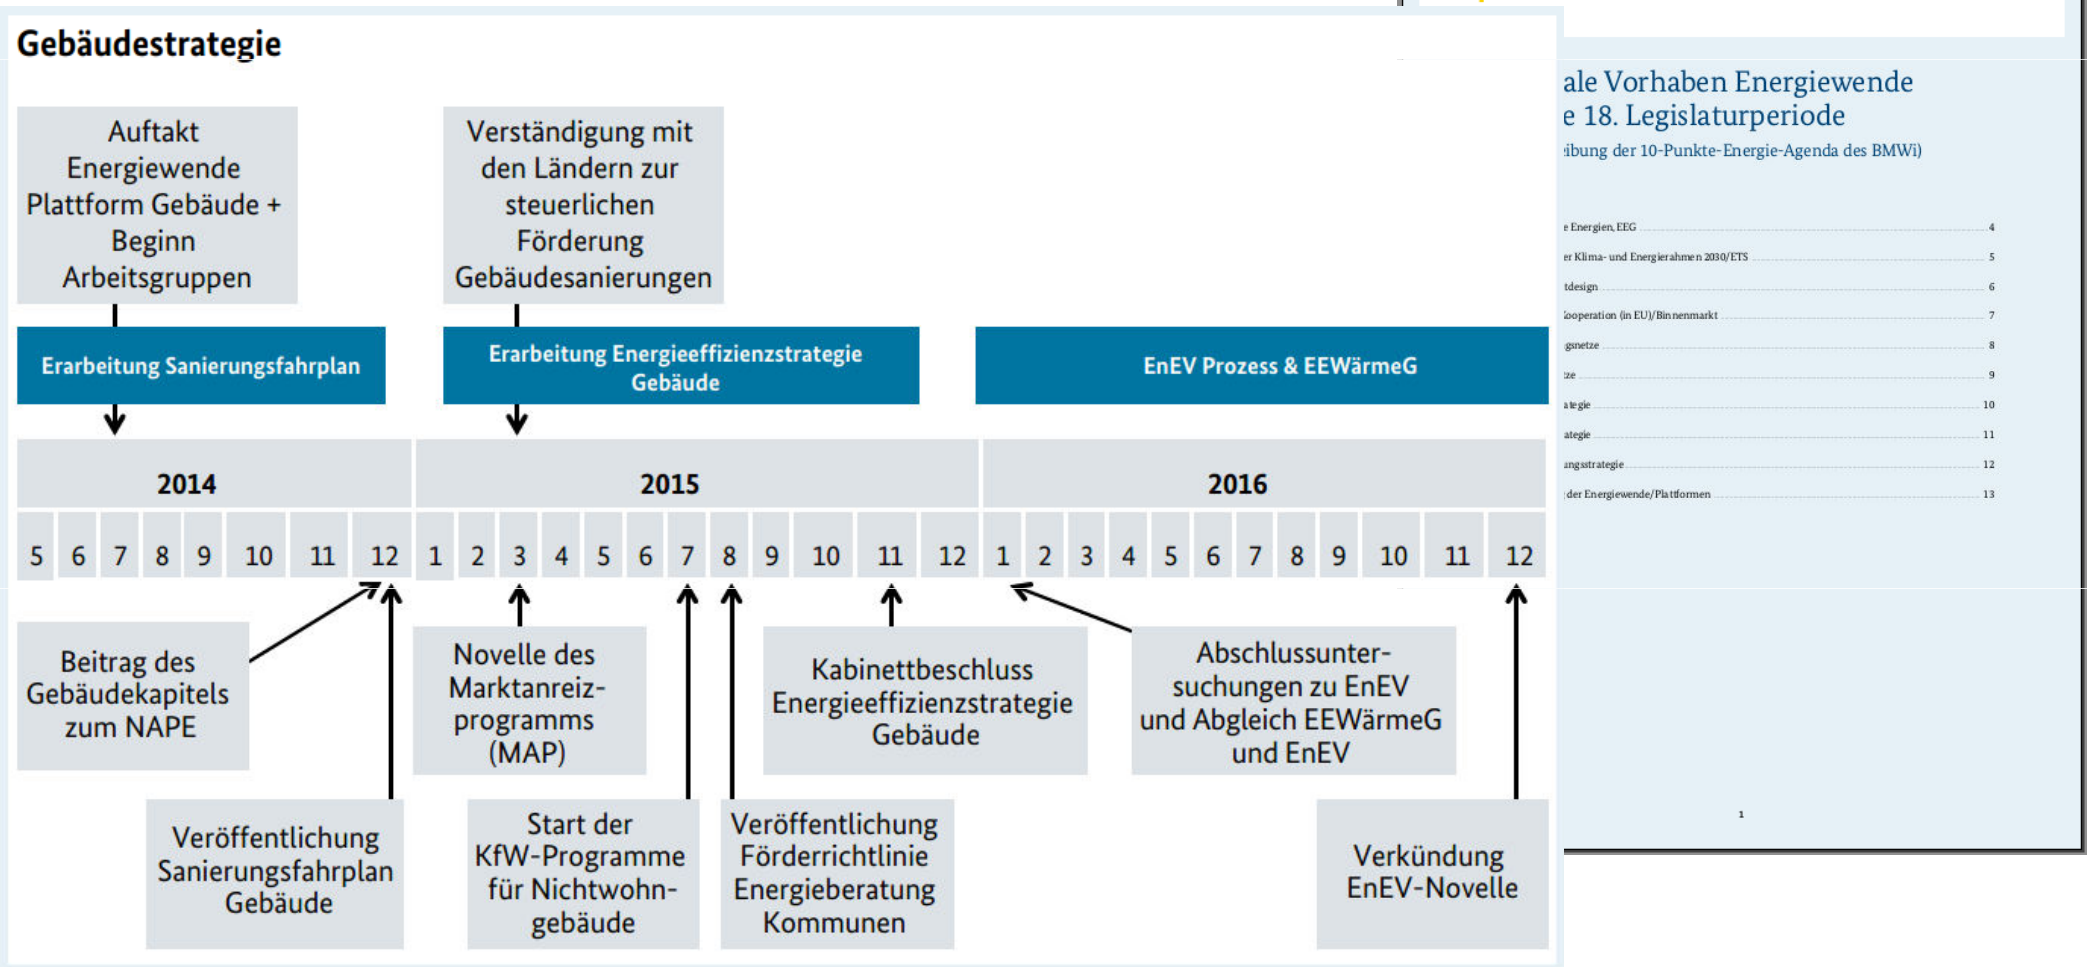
Gebäudestrategie

Auftakt Energiewende Plattform Gebäude + Beginn Arbeitsgruppen

Verständigung mit den Ländern zur steuerlichen Förderung Gebäudesanierungen

Erarbeitung Sanierungsfahrplan

Erarbeitung Energieeffizienzstrategie Gebäude

EnEV Prozess & EEWärmeG

| 2014 | | | | | | | | 2015 | | | | | | | | | | | | 2016 | | | | | | | | | | | |
|---|---|---|---|---|---|---|---|---|---|---|---|---|---|---|---|---|---|---|---|---|---|---|---|---|---|---|---|---|---|---|---|
| 5 | 6 | 7 | 8 | 9 | 10 | 11 | 12 | 1 | 2 | 3 | 4 | 5 | 6 | 7 | 8 | 9 | 10 | 11 | 12 | 1 | 2 | 3 | 4 | 5 | 6 | 7 | 8 | 9 | 10 | 11 | 12 |

Beitrag des Gebäudekapitels zum NAPE

Novelle des Marktanreizprogramms (MAP)

Kabinettbeschluss Energieeffizienzstrategie Gebäude

Abschlussuntersuchungen zu EnEV und Abgleich EEWärmeG und EnEV

Veröffentlichung Sanierungsfahrplan Gebäude

Start der KfW-Programme für Nichtwohngebäude

Veröffentlichung Förderrichtlinie Energieberatung Kommunen

Verkündung EnEV-Novelle

ale Vorhaben Energiewende
e 18. Legislaturperiode
ibung der 10-Punkte-Energie-Agenda des BMWi)

e Energien, EEG 4
er Klima- und Energierahmen 2030/ETS 5
tdesign 6
ooperation (in EU)/Binnenmarkt 7
gsnetze 8
ze 9
ategie 10
ategie 11
angsstrategie 12
der Energiewende/Plattformen 13

1